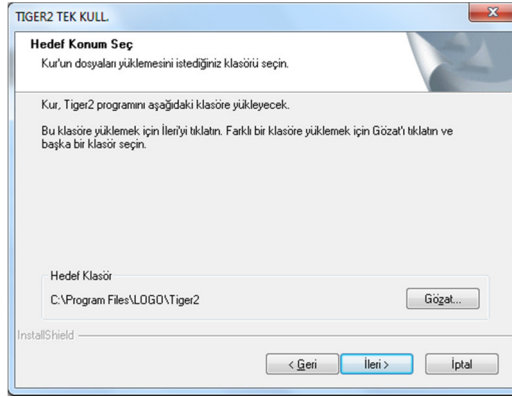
TIGER2 TEK KULL.

Hedef Konum Seç

Kur'un dosyaları yüklemesini istediğiniz klasörü seçin.

Kur, Tiger2 programını aşağıdaki klasöre yükleyecek.

Bu klasöre yüklemek için İleri'yi tıklatın. Farklı bir klasöre yüklemek için Gözat'ı tıklatın ve başka bir klasör seçin.

Hedef Klasör

C:\Program Files\LOGO\Tiger2

Gözat...

InstallShield

< Geri

İleri >

İptal